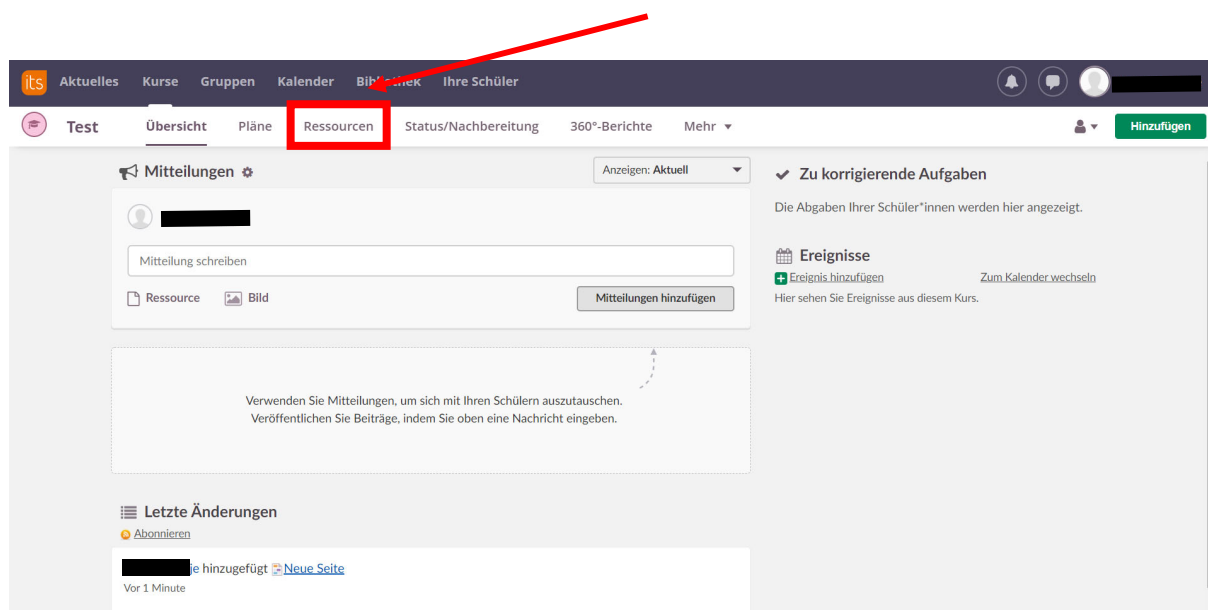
its Aktuelles Kurse Gruppen Kalender Bib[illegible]hek Ihre Schüler

Test Übersicht Pläne Ressourcen Status/Nachbereitung 360°-Berichte Mehr

Hinzufügen

Mitteilungen

Anzeigen: Aktuell

Mitteilung schreiben

Ressource Bild Mitteilungen hinzufügen

Verwenden Sie Mitteilungen, um sich mit Ihren Schülern auszutauschen. Veröffentlichen Sie Beiträge, indem Sie oben eine Nachricht eingeben.

Letzte Änderungen

Abonnieren

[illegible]e hinzugefügt Neue Seite

Vor 1 Minute

Zu korrigierende Aufgaben

Die Abgaben Ihrer Schüler*innen werden hier angezeigt.

Ereignisse

Ereignis hinzufügen Zum Kalender wechseln

Hier sehen Sie Ereignisse aus diesem Kurs.